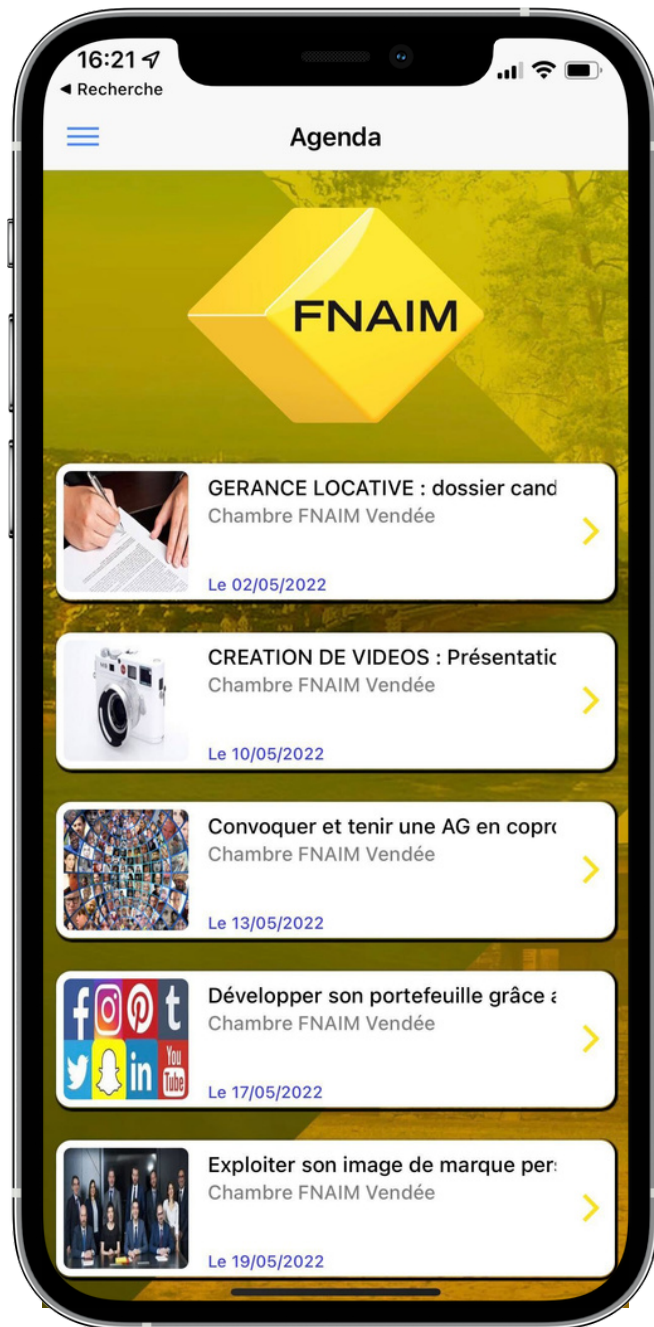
16:21
◂ Recherche

Agenda

FNAIM

GERANCE LOCATIVE : dossier cand
Chambre FNAIM Vendée
Le 02/05/2022

CREATION DE VIDEOS : Présentatio
Chambre FNAIM Vendée
Le 10/05/2022

Convoquer et tenir une AG en copro
Chambre FNAIM Vendée
Le 13/05/2022

Développer son portefeuille grâce a
Chambre FNAIM Vendée
Le 17/05/2022

Exploiter son image de marque pers
Chambre FNAIM Vendée
Le 19/05/2022